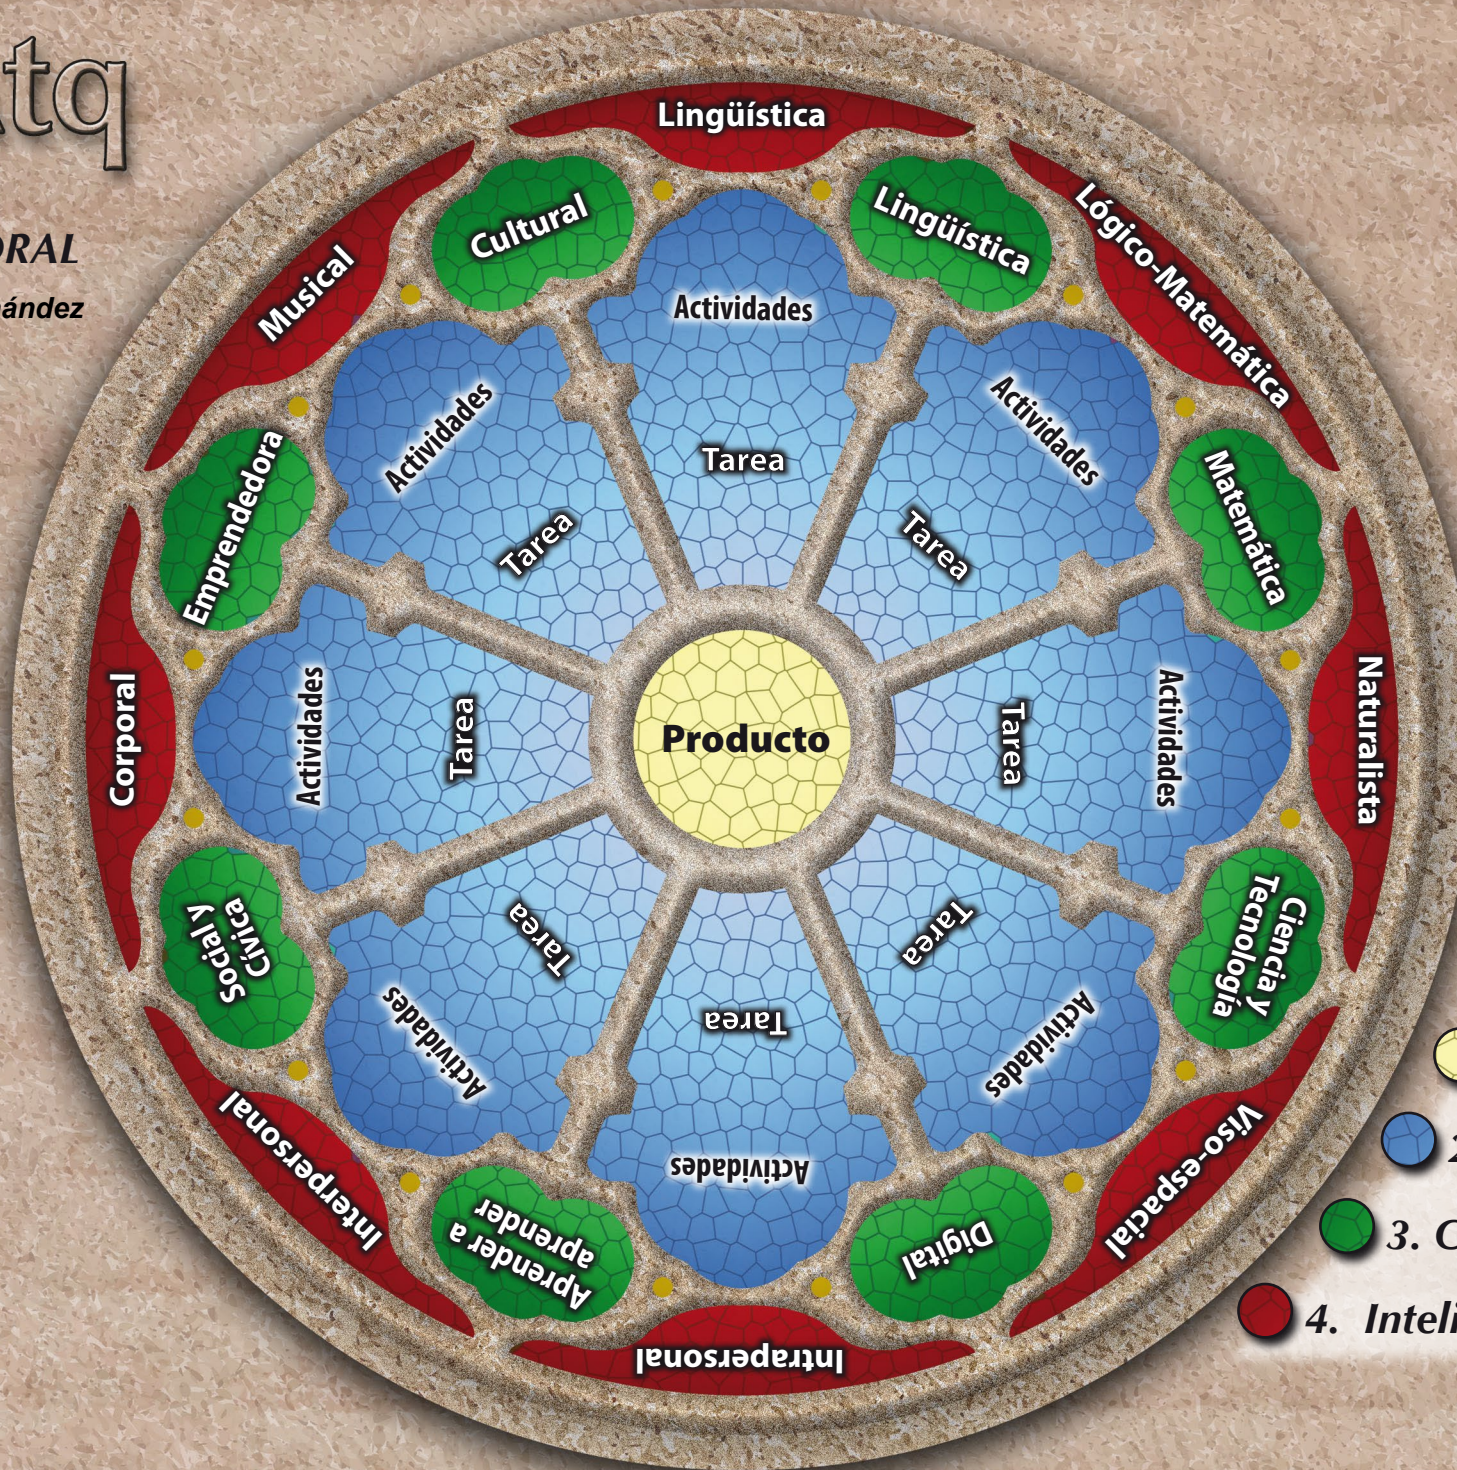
tq

ORAL

ández

Lingüística

Lógico-Matemática

Naturalista

Viso-espacial

Intrapersonal

Interpersonal

Corporal

Musical

Cultural

Lingüística

Matemática

Ciencia y Tecnología

Digital

Aprender a aprender

Social y Cívica

Emprendedora

Actividades

Tarea

Actividades

Tarea

Actividades

Tarea

Actividades

Tarea

Actividades

Tarea

Actividades

Tarea

Actividades

Tarea

Actividades

Tarea

Producto

2

3. C

4. Inteli